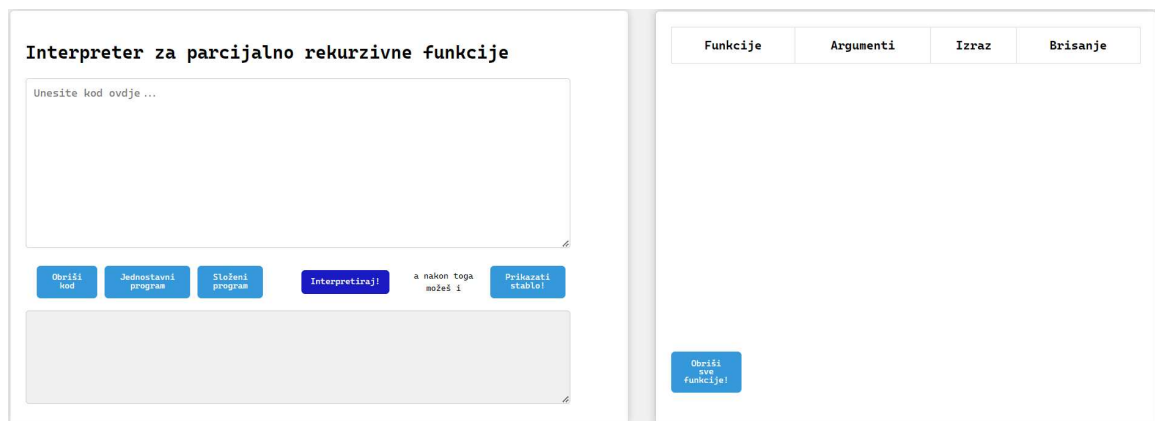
Interpreter za parcijalno rekurzivne funkcije

Unesite kod ovdje ...

Obriši kod

Jednostavni program

Složeni program

Interpretiraj!

a nakon toga možeš i

Prikazati stablo!

| Funkcije | Argumenti | Izraz | Brisanje |
|---|---|---|---|

Obriši sve funkcije!